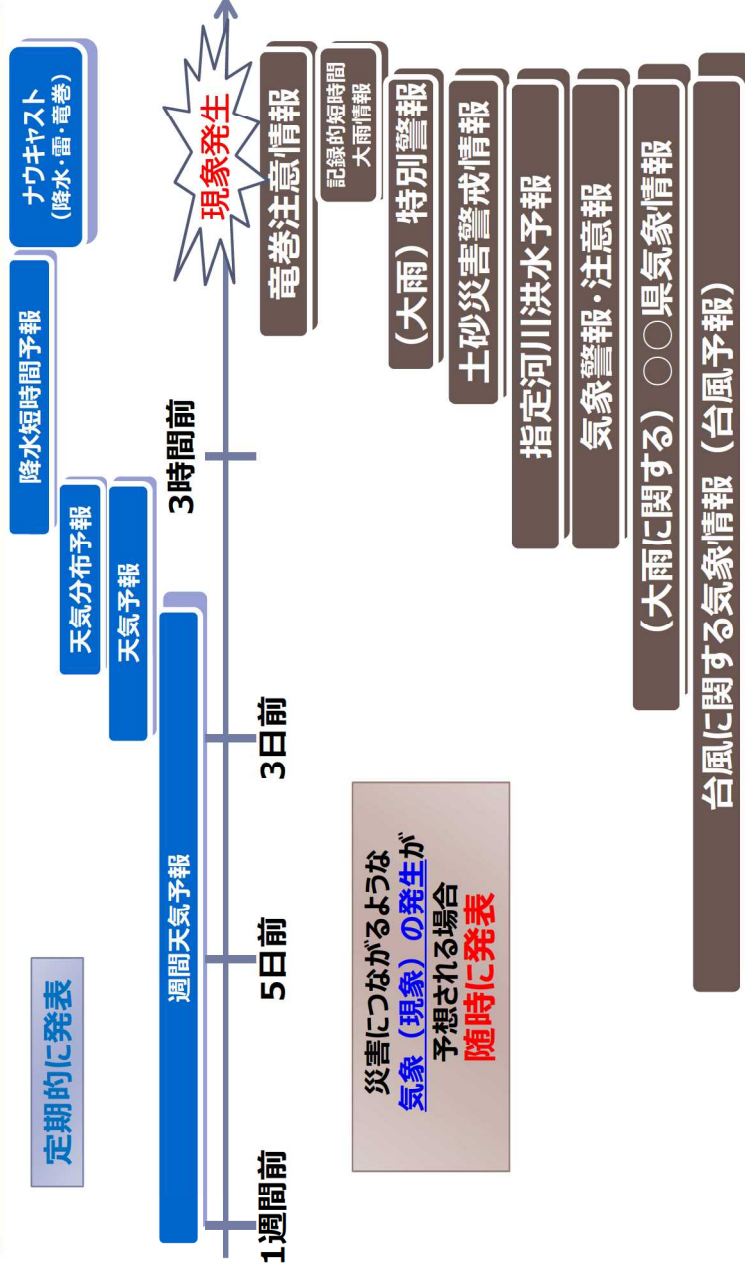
定期的に発表

週間天気予報

天気予報

天気分布予報

降水短時間予報

ナウキャスト
（降水・雷・竜巻）

1週間前

5日前

3日前

3時間前

現象発生

災害につながるような
気象（現象）の発生が
予想される場合
随時に発表

竜巻注意情報

記録的短時間
大雨情報

（大雨）特別警報

土砂災害警戒情報

指定河川洪水予報

気象警報・注意報

（大雨に関する）○○県気象情報

台風に関する気象情報（台風予報）